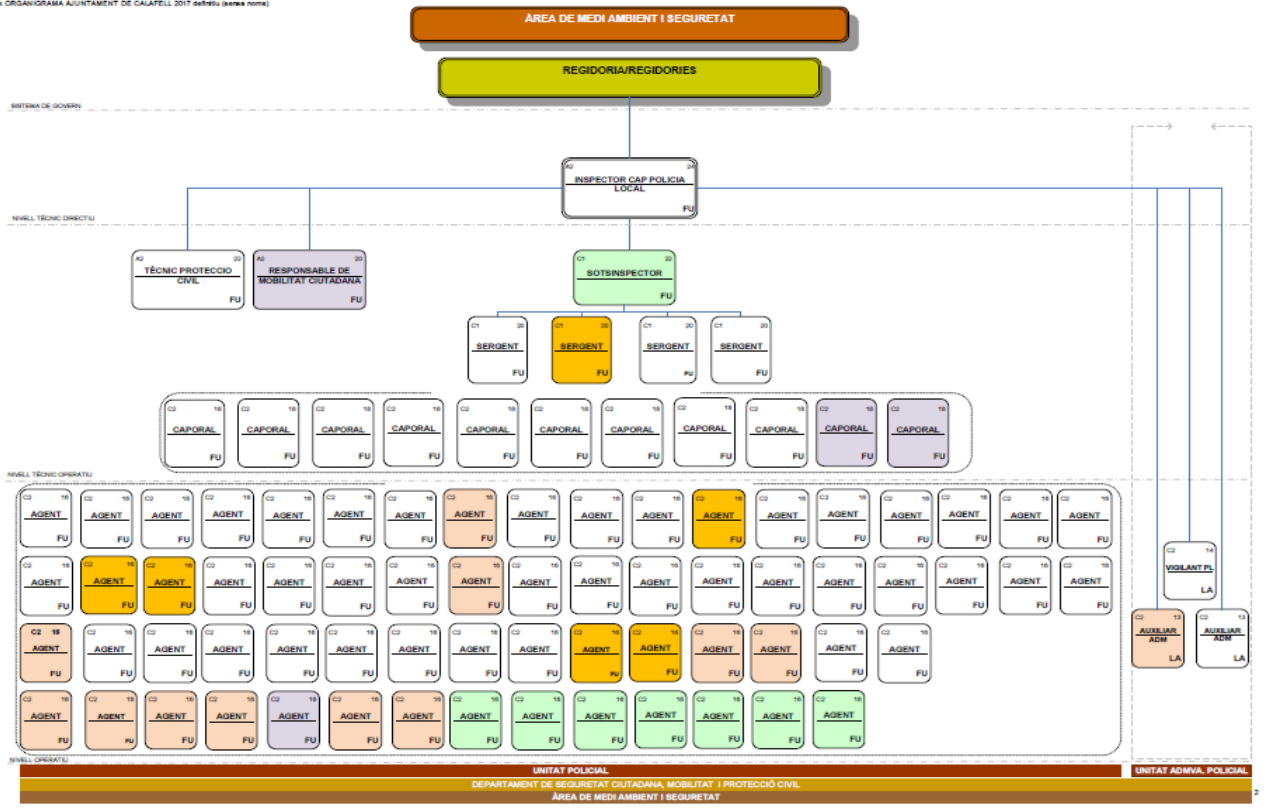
ORGANIGRAMA AJUNTAMENT DE CALAFELL 2017 definitiu (sense noms)

ÀREA DE MEDI AMBIENT I SEGURETAT

REGIDORIA/REGIDORIES

SISTEMA DE GOVERN

A2 24
INSPECTOR CAP POLICIA LOCAL
FU

NIVELL TÈCNIC DIRECTIU

A2 22
TÈCNIC PROTECCIO CIVIL
FU

A2 20
RESPONSABLE DE MOBILITAT CIUTADANA
FU

C1 22
SOTSINSPECTOR
FU

C1 20
SERGENT
FU

C1 20
SERGENT
FU

C1 20
SERGENT
FU

C1 20
SERGENT
FU

C2 18
CAPORAL
FU

C2 18
CAPORAL
FU

C2 18
CAPORAL
FU

C2 18
CAPORAL
FU

C2 18
CAPORAL
FU

C2 18
CAPORAL
FU

C2 18
CAPORAL
FU

C2 18
CAPORAL
FU

C2 18
CAPORAL
FU

C2 18
CAPORAL
FU

C2 18
CAPORAL
FU

NIVELL TÈCNIC OPERATIU

C2 16
AGENT
FU

C2 14
VIGILANT PL
LA

C2 13
AUXILIAR ADM
LA

C2 13
AUXILIAR ADM
LA

NIVELL OPERATIU

UNITAT POLICIAL

UNITAT ADMVA. POLICIAL

DEPARTAMENT DE SEGURETAT CIUTADANA, MOBILITAT I PROTECCIÓ CIVIL

ÀREA DE MEDI AMBIENT I SEGURETAT

2